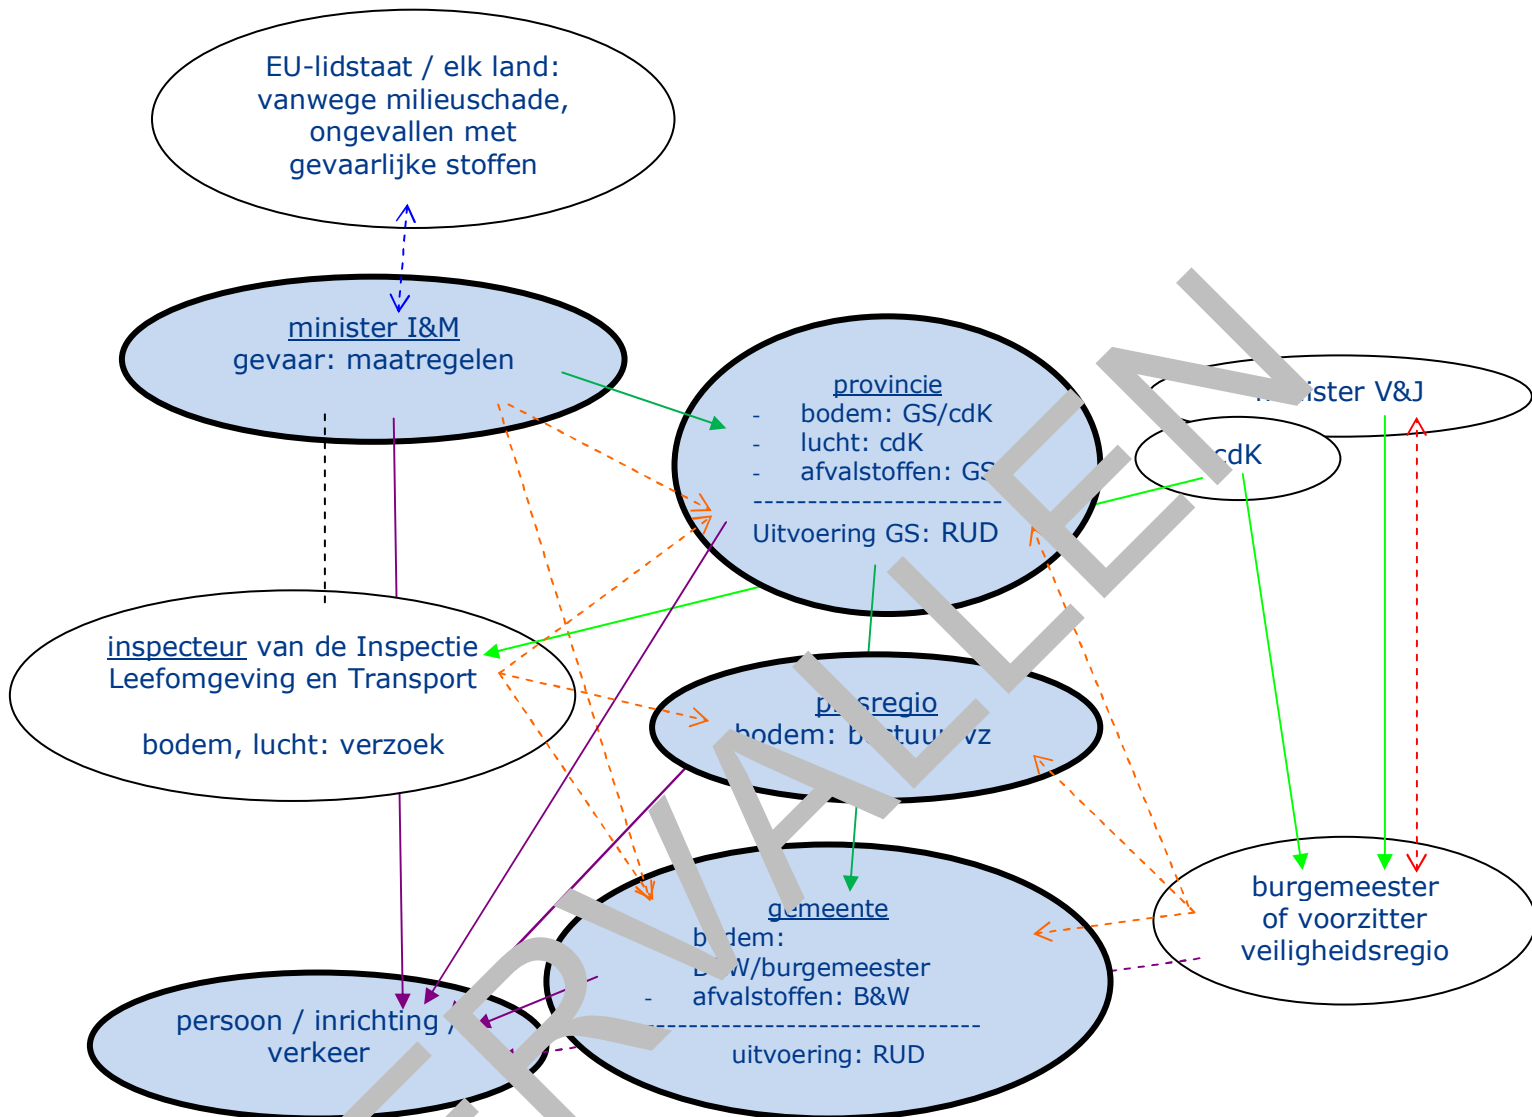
EU-lidstaat / elk land: vanwege milieuschade, ongevallen met gevaarlijke stoffen

minister I&M
gevaar: maatregelen

provincie
- bodem: GS/cdK
- lucht: cdK
- afvalstoffen: GS
-----------------------
Uitvoering GS: RUD

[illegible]ister V&J

cdK

inspecteur van de Inspectie Leefomgeving en Transport

bodem, lucht: verzoek

p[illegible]sregio
bodem: b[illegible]stuu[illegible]vz

burgemeester of voorzitter veiligheidsregio

gemeente
b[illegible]dem:
B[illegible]W/burgemeester
- afvalstoffen: B&W
------------------------------
uitvoering: RUD

persoon / inrichting / verkeer

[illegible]RVALEN